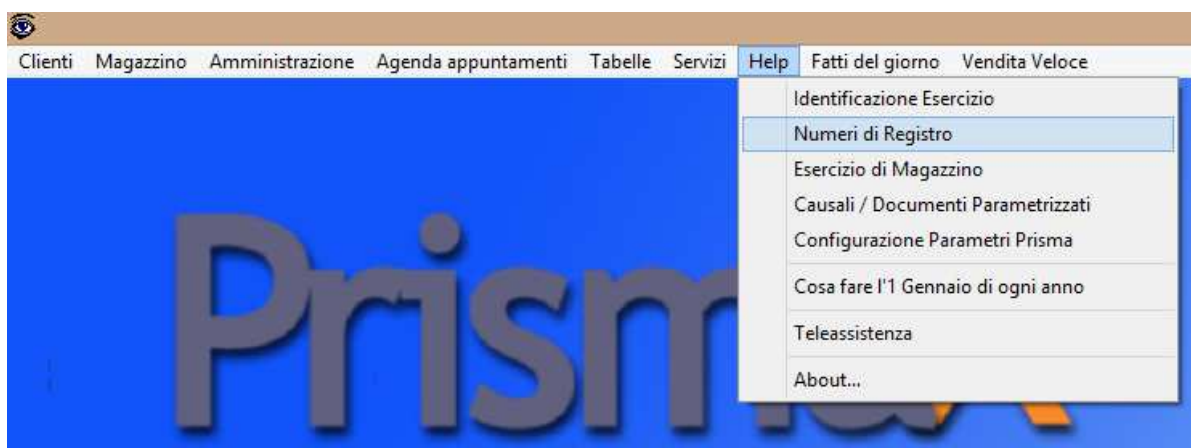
Clienti Magazzino Amministrazione Agenda appuntamenti Tabelle Servizi Help Fatti del giorno Vendita Veloce

Identificazione Esercizio
Numeri di Registro
Esercizio di Magazzino
Causali / Documenti Parametrizzati
Configurazione Parametri Prisma
Cosa fare l'1 Gennaio di ogni anno
Teleassistenza
About...

Prism